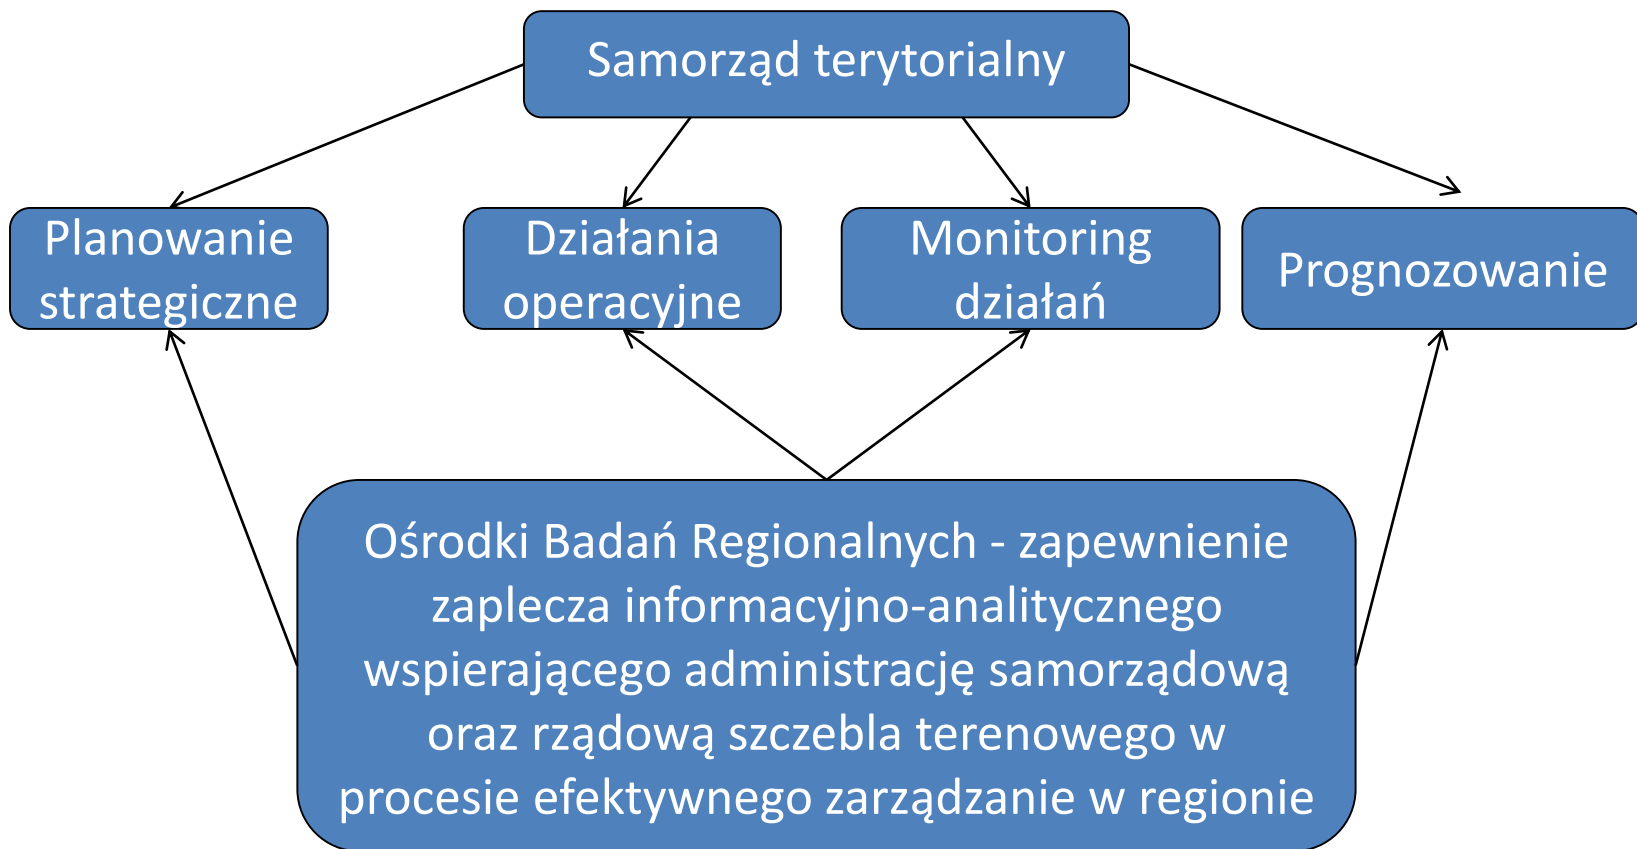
Samorząd terytorialny

Planowanie strategiczne

Działania operacyjne

Monitoring działań

Prognozowanie

Ośrodki Badań Regionalnych - zapewnienie zaplecza informacyjno-analitycznego wspierającego administrację samorządową oraz rządową szczebla terenowego w procesie efektywnego zarządzanie w regionie